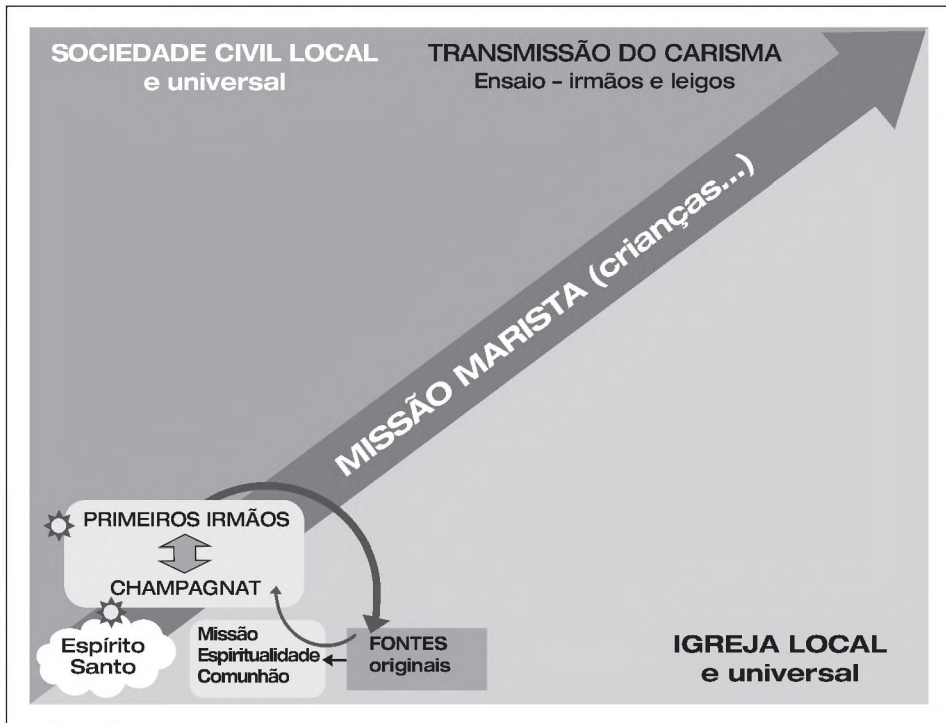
SOCIEDADE CIVIL LOCAL
e universal

TRANSMISSÃO DO CARISMA
Ensaio - irmãos e leigos

MISSÃO MARISTA (crianças...)

PRIMEIROS IRMÃOS

CHAMPAGNAT

Espírito Santo

Missão
Espiritualidade
Comunhão

FONTES
originais

IGREJA LOCAL
e universal